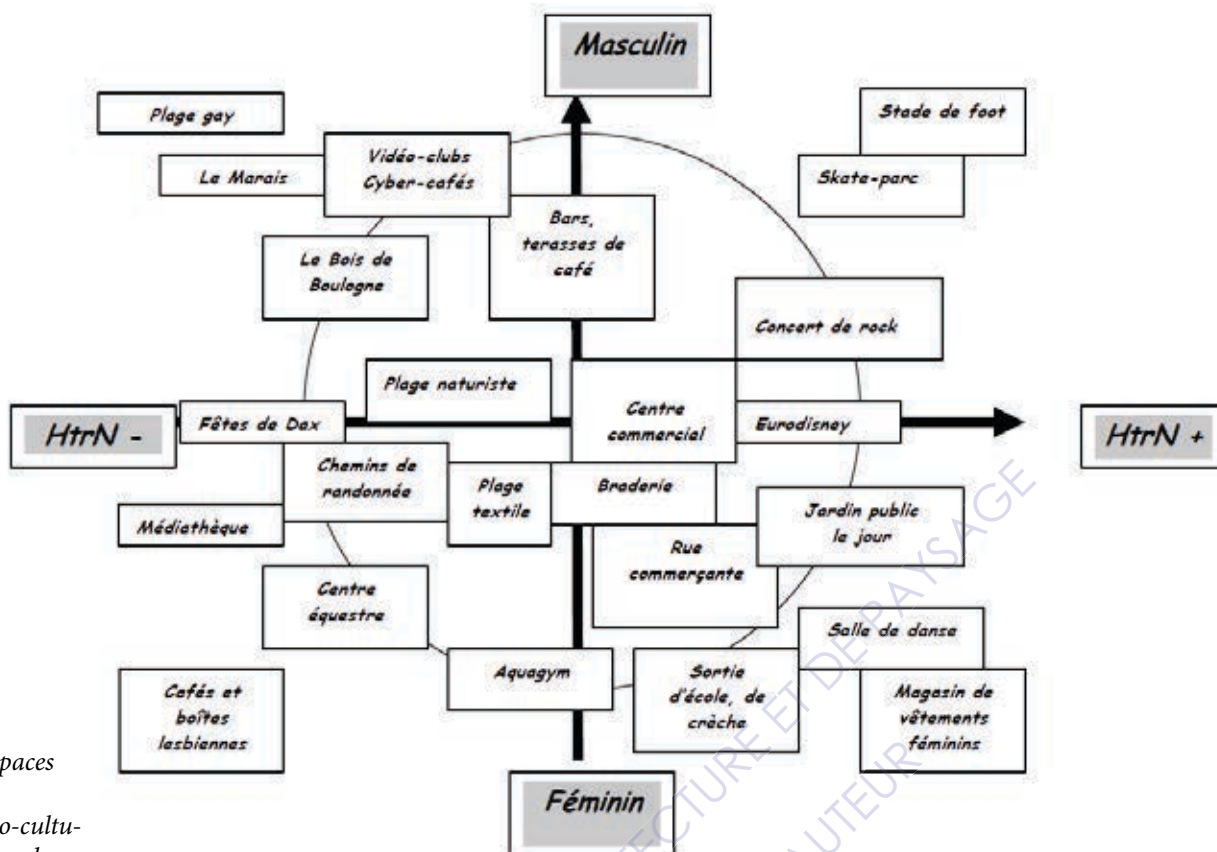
Masculin

Plage gay

Stade de foot

Vidéo-clubs Cyber-cafés

Le Marais

Skate-parc

Bars, terasses de café

Le Bois de Boulogne

Concert de rock

Plage naturiste

HtrN -

Fêtes de Dax

Centre commercial

Eurodisney

HtrN +

Chemins de randonnée

Plage textile

Braderie

Médiathèque

Jardin public le jour

Rue commerçante

Centre équestre

Salle de danse

Aquagym

Sortie d'école, de crèche

Cafés et boîtes lesbiennes

Magasin de vêtements féminins

Féminin

paces

o-cultu-

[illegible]

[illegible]ECTURE ET DE PAYSAGE

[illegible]UTEUR